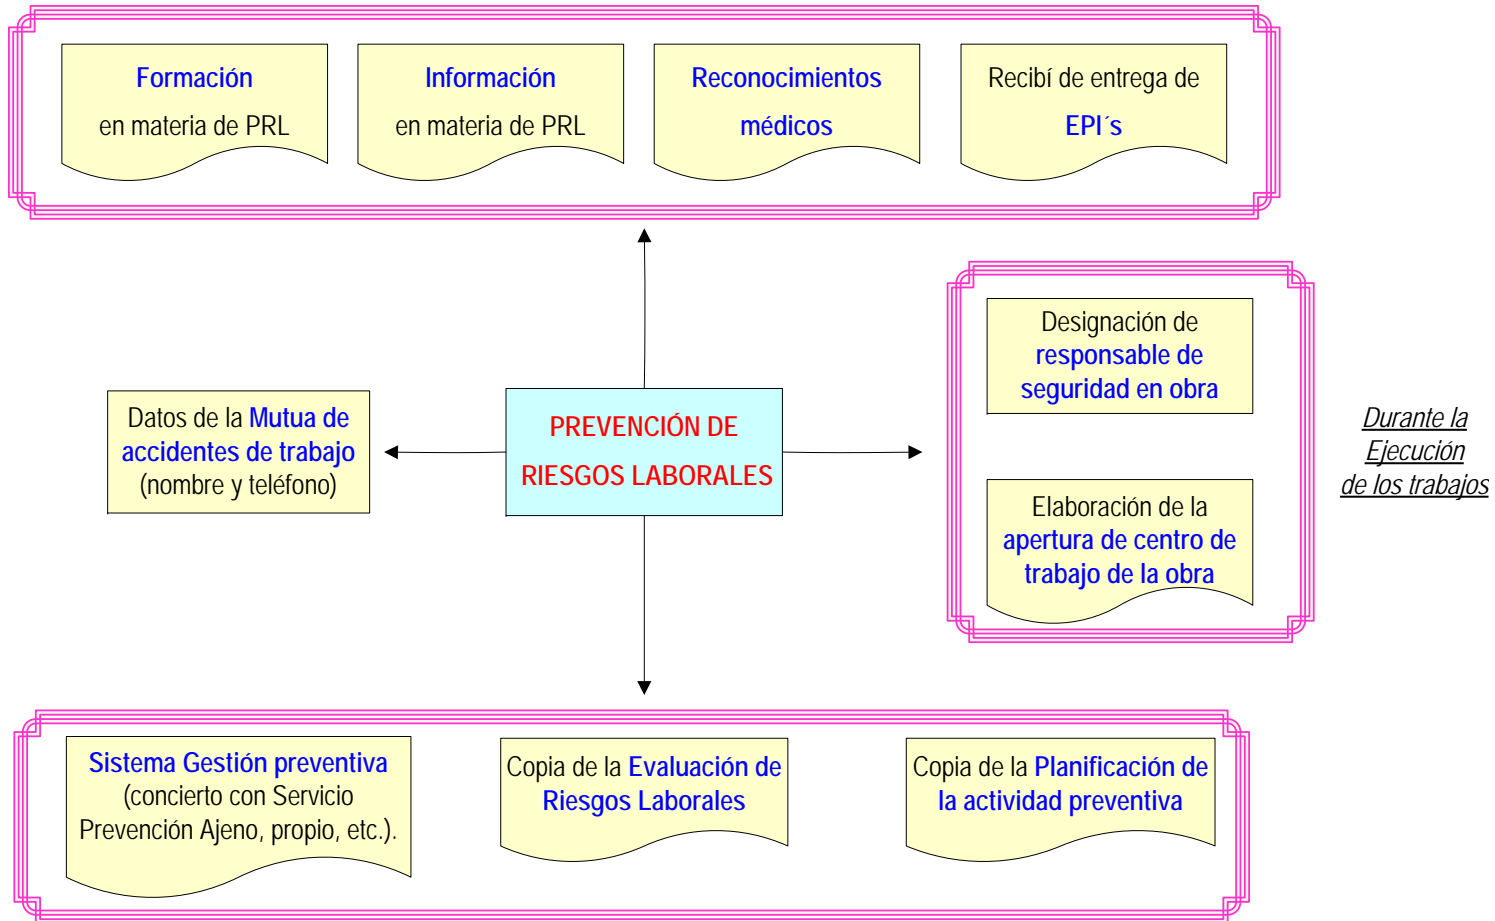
Formación
en materia de PRL

Información
en materia de PRL

Reconocimientos
médicos

Recibí de entrega de
EPI´s

Datos de la Mutua de accidentes de trabajo (nombre y teléfono)

PREVENCIÓN DE
RIESGOS LABORALES

Designación de responsable de seguridad en obra

Elaboración de la apertura de centro de trabajo de la obra

Durante la Ejecución de los trabajos

Sistema Gestión preventiva (concierto con Servicio Prevención Ajeno, propio, etc.).

Copia de la Evaluación de Riesgos Laborales

Copia de la Planificación de la actividad preventiva